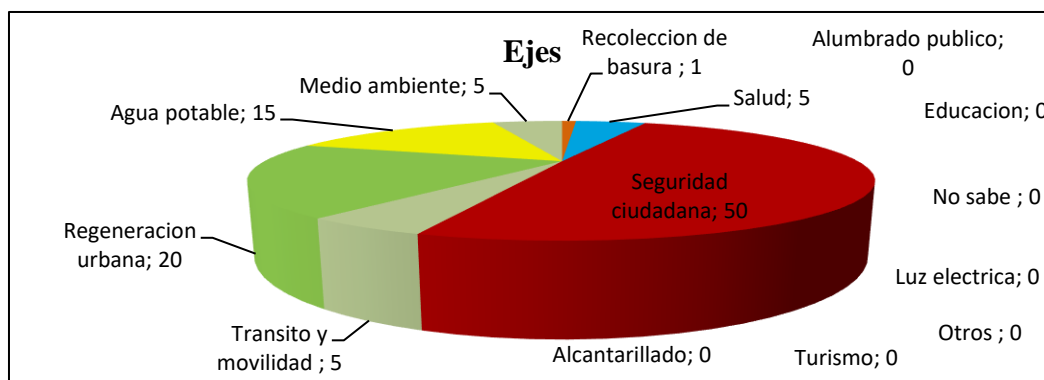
Ejes

Recoleccion de basura ; 1

Alumbrado publico; 0

Medio ambiente; 5

Agua potable; 15

Salud; 5

Educacion; 0

Seguridad ciudadana; 50

No sabe ; 0

Regeneracion urbana; 20

Luz electrica; 0

Otros ; 0

Transito y movilidad ; 5

Alcantarillado; 0

Turismo; 0